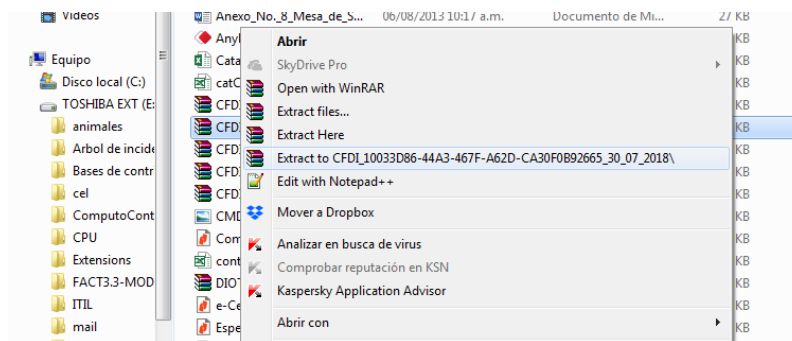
Videos
Equipo
Disco local (C:)
TOSHIBA EXT (E:
animales
Arbol de incide
Bases de contr
cel
ComputoCont
CPU
Extensions
FACT3.3-MOD
ITIL
mail

Anexo_No._8_Mesa_de_S... 06/08/2013 10:17 a.m. Documento de Mi... 27 KB
Anyl
Cata
catC
CFD
CFD
CFD
CFD
CFD
CMD
Com
cont
DIOT
e-Ce
Espe

KB
KB
KB
KB
KB
KB
KB
KB
KB
KB
KB
KB
KB
KB

Abrir
SkyDrive Pro
Open with WinRAR
Extract files...
Extract Here
Extract to CFDI_10033D86-44A3-467F-A62D-CA30F0B92665_30_07_2018\
Edit with Notepad++
Mover a Dropbox
Analizar en busca de virus
Comprobar reputación en KSN
Kaspersky Application Advisor
Abrir con